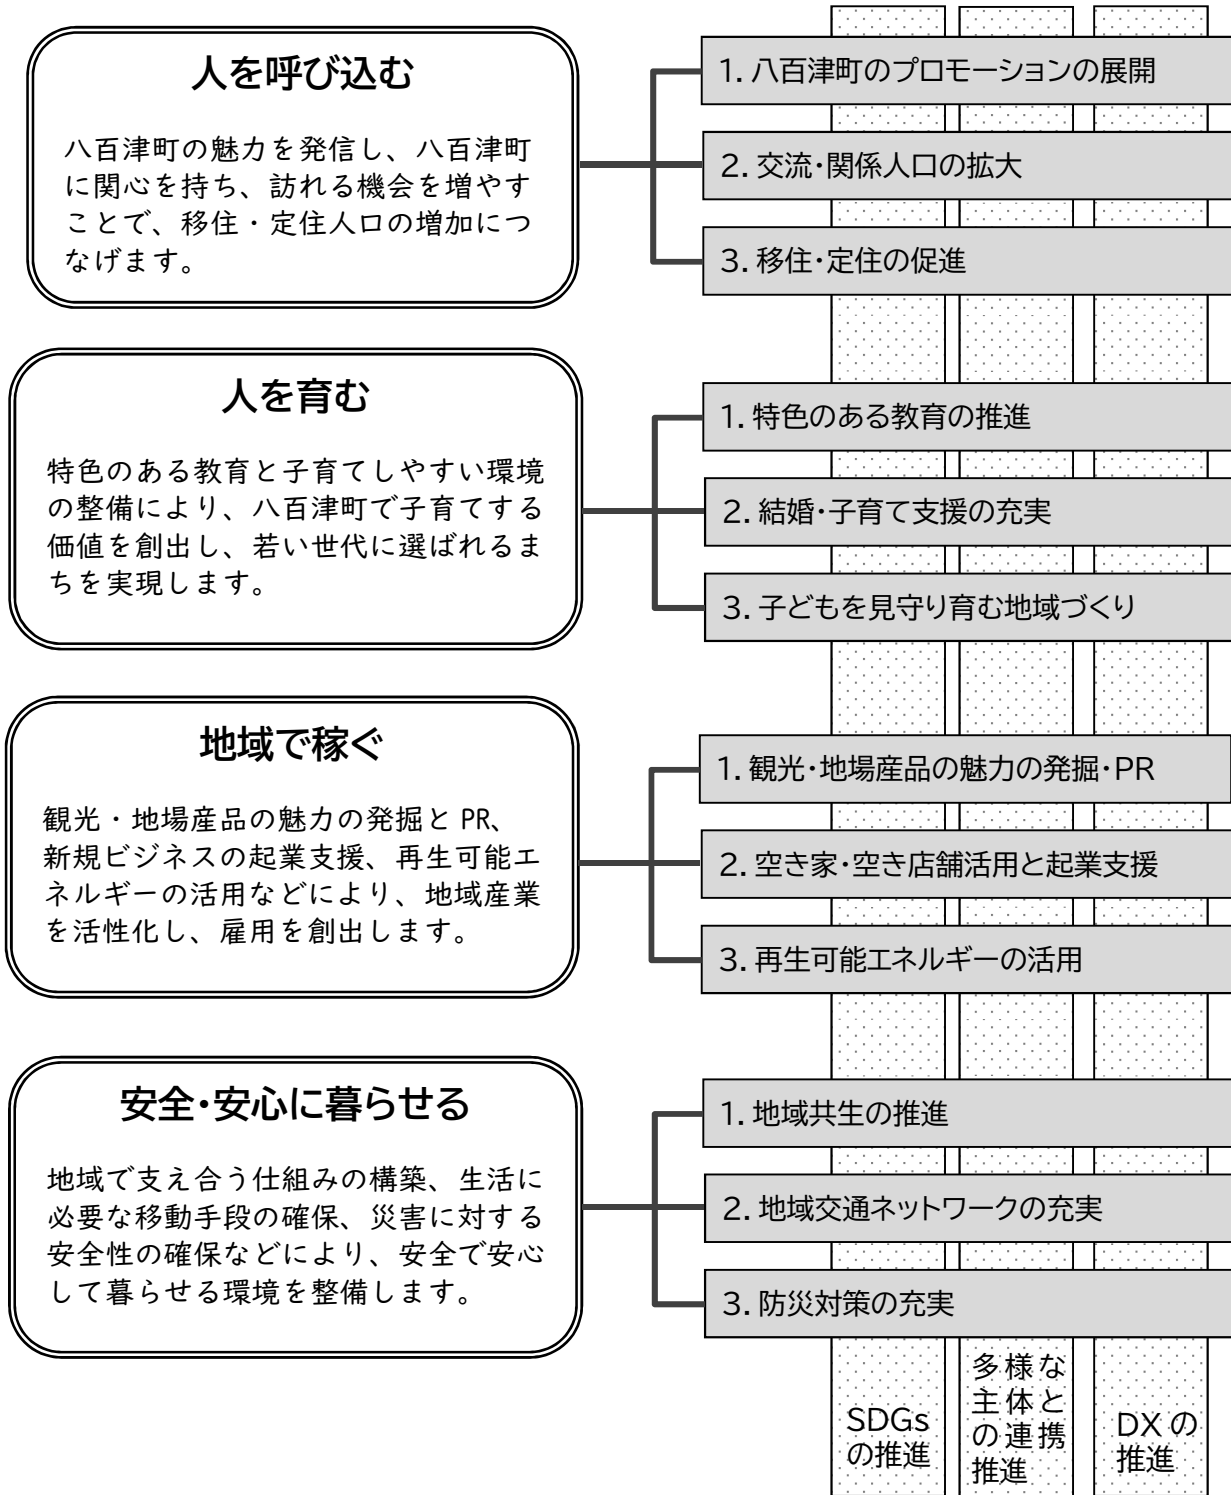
人を呼び込む

八百津町の魅力を発信し、八百津町に関心を持ち、訪れる機会を増やすことで、移住・定住人口の増加につなげます。

1. 八百津町のプロモーションの展開

2. 交流・関係人口の拡大

3. 移住・定住の促進

人を育む

特色のある教育と子育てしやすい環境の整備により、八百津町で子育てする価値を創出し、若い世代に選ばれるまちを実現します。

1. 特色のある教育の推進

2. 結婚・子育て支援の充実

3. 子どもを見守り育む地域づくり

地域で稼ぐ

観光・地場産品の魅力の発掘と PR、新規ビジネスの起業支援、再生可能エネルギーの活用などにより、地域産業を活性化し、雇用を創出します。

1. 観光・地場産品の魅力の発掘・PR

2. 空き家・空き店舗活用と起業支援

3. 再生可能エネルギーの活用

安全・安心に暮らせる

地域で支え合う仕組みの構築、生活に必要な移動手段の確保、災害に対する安全性の確保などにより、安全で安心して暮らせる環境を整備します。

1. 地域共生の推進

2. 地域交通ネットワークの充実

3. 防災対策の充実

SDGs の推進

多様な主体との連携推進

DX の推進